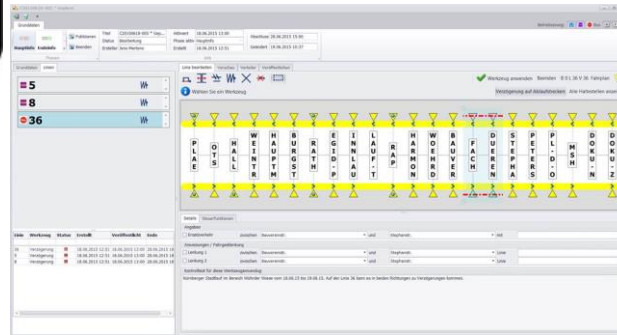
Grunddaten

Hauptseite Endstelle

Titel C2019618-001 * Verz...
Status Bearbeitung
Ersteller Jens Martens

Aktivert 18.06.2015 13:00
Phase aktiv Hauptinfo
Erstellt 18.06.2015 12:51

Abschluss 19.06.2015 15:00
Geändert 19.06.2015 15:57

Linie bearbeiten

Werkzeug anwenden Beenden

Wählen Sie ein Werkzeug

Verzögerung auf Ablaufstrecken

5
8
36

P L A T E
O T S
H A L L
W E I N T R M
H A U P T M
B U R G S T
R A T H
E G I D - P
I N N L A U
L A U F - T
R A P
H A R M O N
W O H R D
B A U E R
F A C H
D U R E N
S T E P R A
P E T E R S
P L - D O
M S H
D O K U - N
D O K U Z

Details

Angaben

Linie Werkzeug Status Erstellt Veröffentlicht Ende
36 Verzögerung 18.06.2015 12:51 18.06.2015 13:00 20.06.2015 18
5 Verzögerung 18.06.2015 12:51 18.06.2015 13:00 20.06.2015 18
8 Verzögerung 18.06.2015 12:51 18.06.2015 13:00 20.06.2015 18

Nürnberger Stadtbus im Bereich Wöhrder Wiese vom 18.06.15 bis 20.06.15. Auf der Linie 36 kann es in beiden Richtungen zu Verzögerungen kommen.